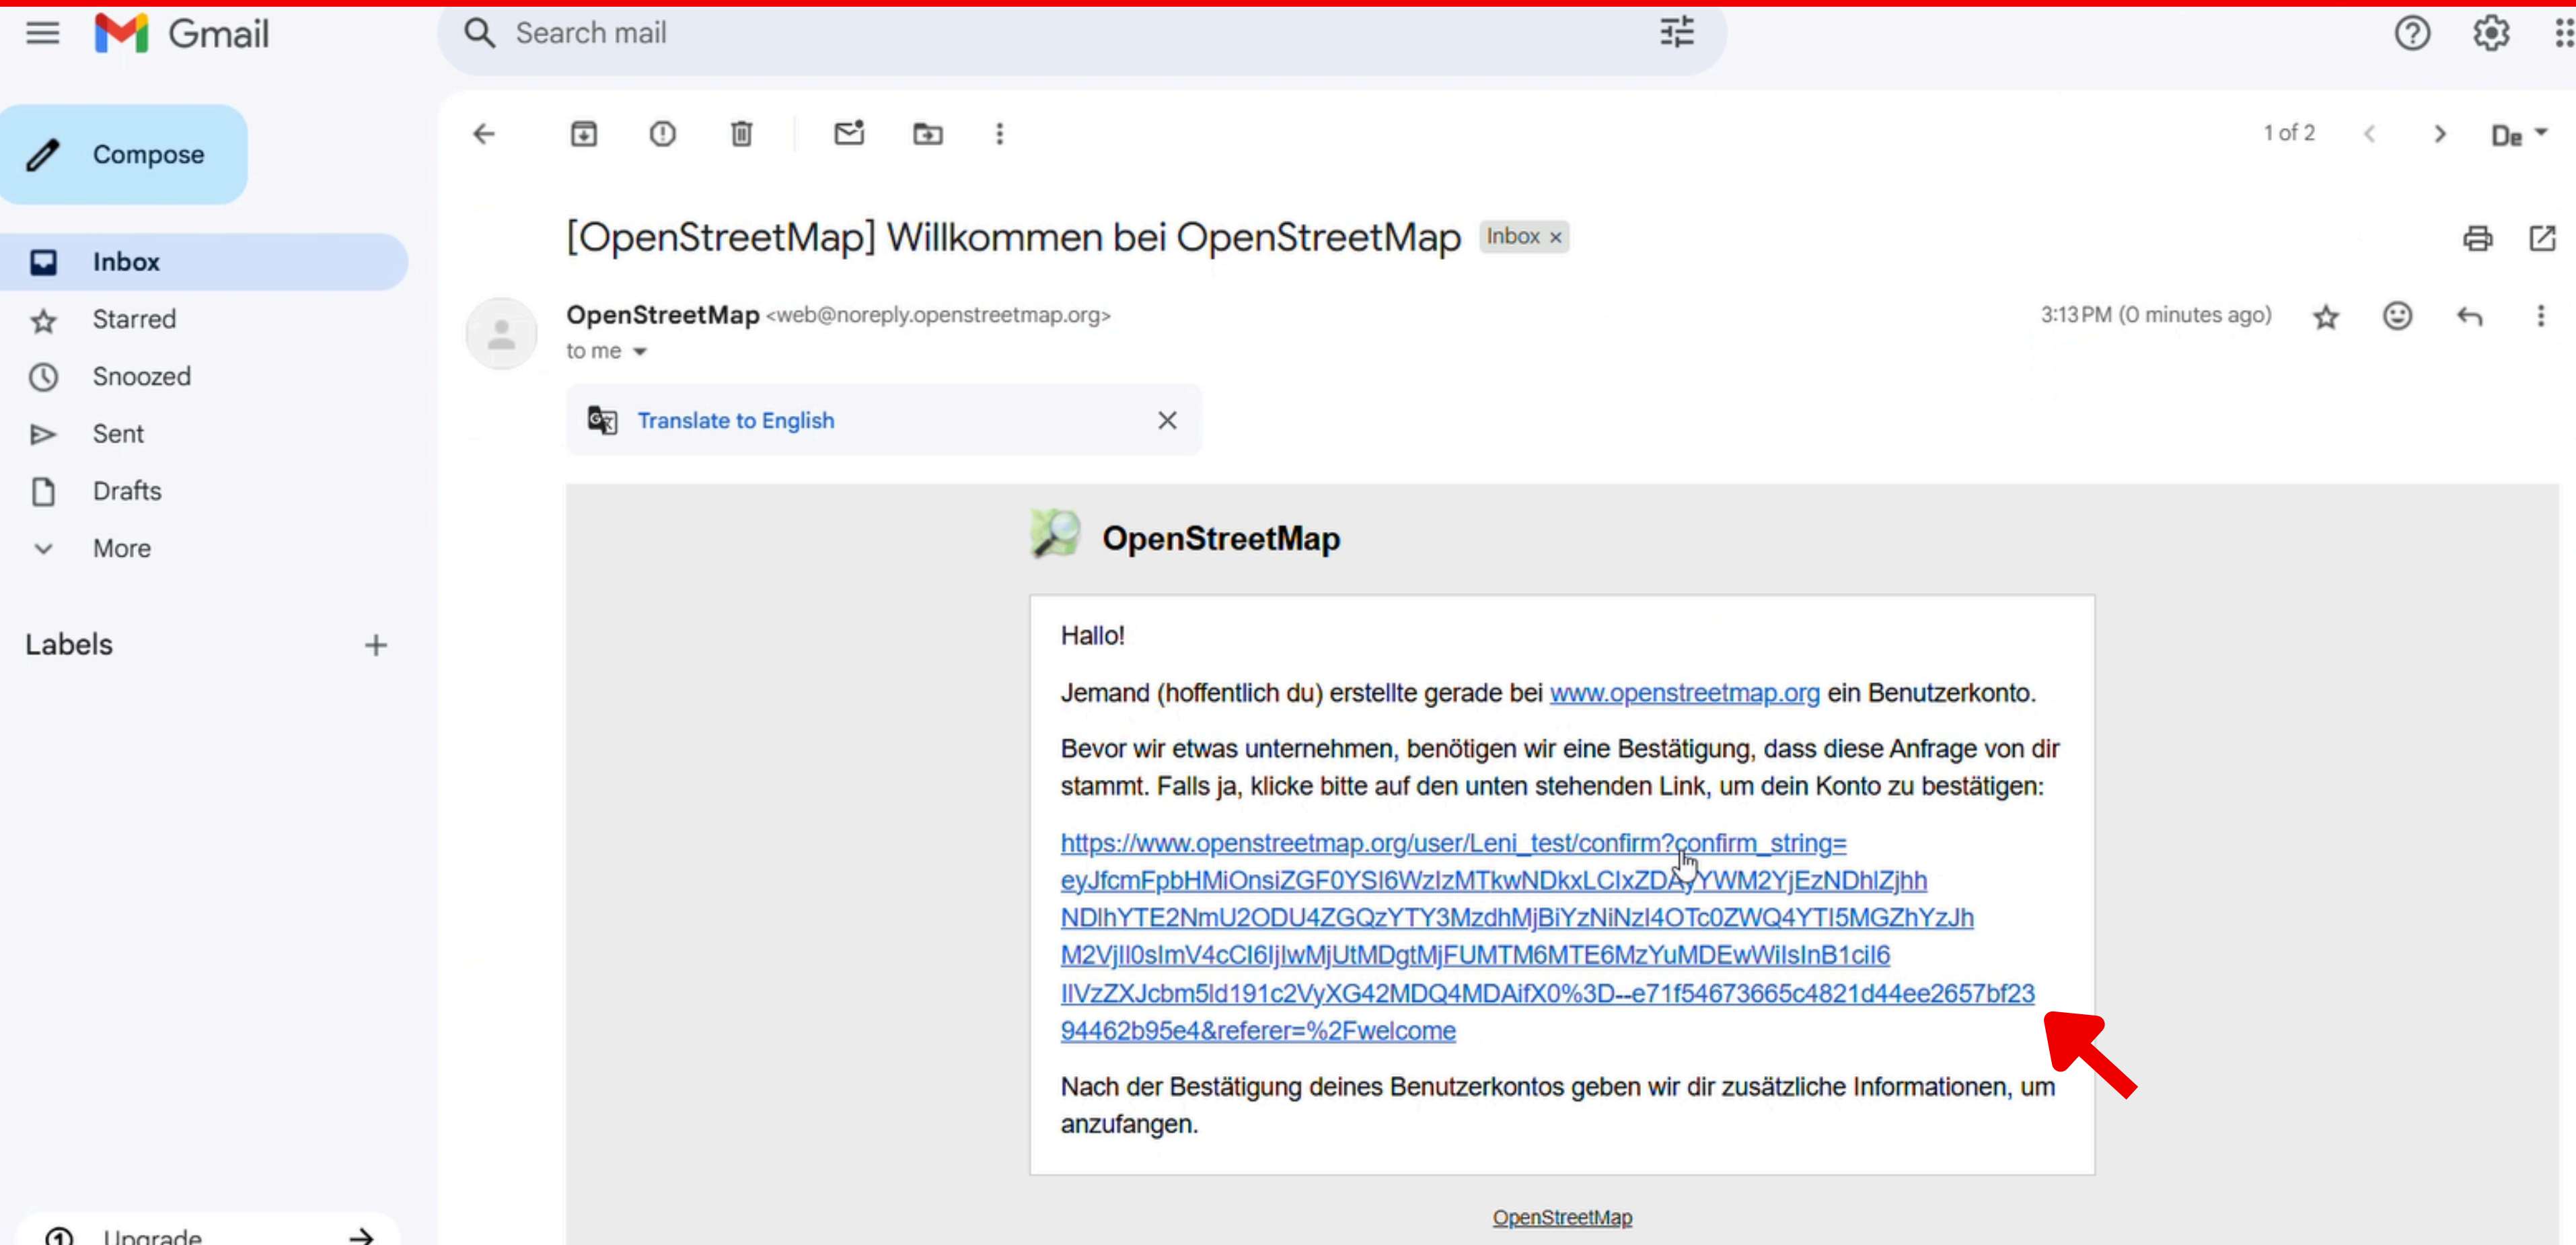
Gmail

Search mail

Compose

Inbox

Starred

Snoozed

Sent

Drafts

More

Labels

Upgrade

1 of 2

De

[OpenStreetMap] Willkommen bei OpenStreetMap Inbox ×

OpenStreetMap <web@noreply.openstreetmap.org>

to me

3:13 PM (0 minutes ago)

Translate to English

OpenStreetMap

Hallo!

Jemand (hoffentlich du) erstellte gerade bei www.openstreetmap.org ein Benutzerkonto.

Bevor wir etwas unternehmen, benötigen wir eine Bestätigung, dass diese Anfrage von dir stammt. Falls ja, klicke bitte auf den unten stehenden Link, um dein Konto zu bestätigen:

https://www.openstreetmap.org/user/Leni_test/confirm?confirm_string=eyJfcmFpbHMiOnsiZGF0YSI6WzIzMTkwNDkxLCIxZDAyYWM2YjEzNDhlZjhhNDlhYTE2NmU2ODU4ZGQzYTY3MzdhMjBiYzNiNzI4OTc0ZWQ4YTI5MGZhYzJhM2VjIl0sImV4cCI6IjIwMjUtMDgtMjFUMTM6MTE6MzYuMDEwWiIsInB1cil6IlVzZXJcbm5ld191c2VyXG42MDQ4MDAifX0%3D--e71f54673665c4821d44ee2657bf2394462b95e4&referer=%2Fwelcome

Nach der Bestätigung deines Benutzerkontos geben wir dir zusätzliche Informationen, um anzufangen.

OpenStreetMap